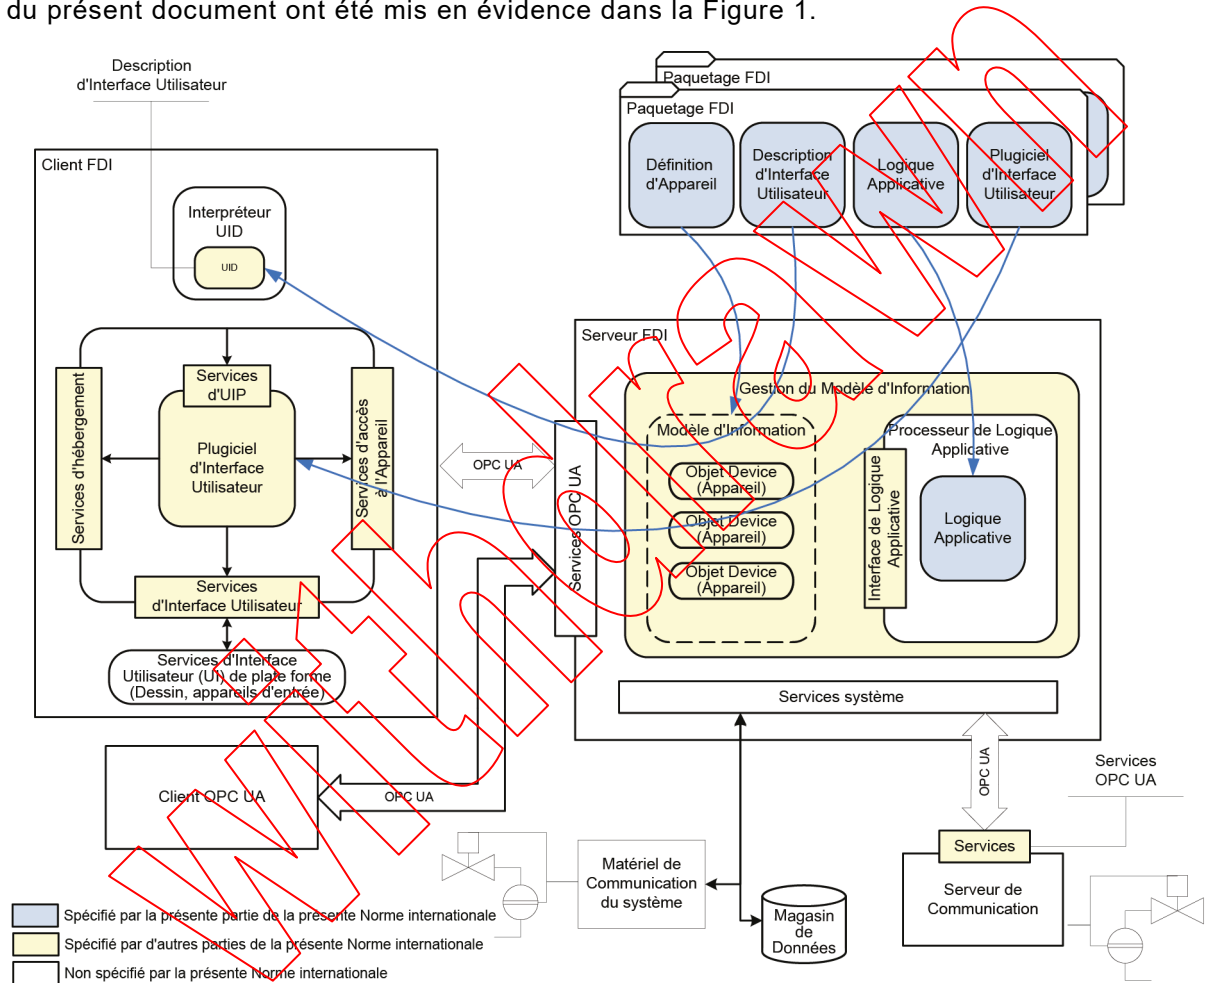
du présent document ont été mis en évidence dans la Figure 1.

Description d'Interface Utilisateur

Paquetage FDI

Paquetage FDI

Définition d'Appareil

Description d'Interface Utilisateur

Logique Applicative

Plugiciel d'Interface Utilisateur

Client FDI

Interpréteur UID

UID

Services d'UIP

Services d'hébergement

Plugiciel d'Interface Utilisateur

Services d'accès à l'Appareil

OPC UA

Services OPC UA

Serveur FDI

Gestion du Modèle d'Information

Modèle d'Information

Objet Device (Appareil)

Objet Device (Appareil)

Objet Device (Appareil)

Processeur de Logique Applicative

Interface de Logique Applicative

Logique Applicative

Services d'Interface Utilisateur

Services d'Interface Utilisateur (UI) de plate forme (Dessin, appareils d'entrée)

Services système

Client OPC UA

OPC UA

OPC UA

Services OPC UA

Services

Serveur de Communication

Matériel de Communication du système

Magasin de Données

Spécifié par la présente partie de la présente Norme internationale

Spécifié par d'autres parties de la présente Norme internationale

Non spécifié par la présente Norme internationale